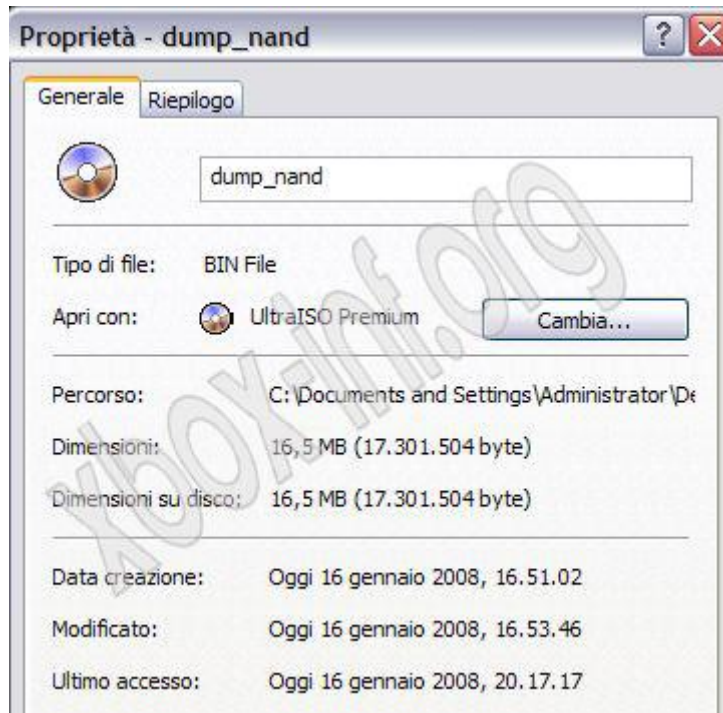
Proprietà - dump_nand

?

Generale

Riepilogo

dump_nand

Tipo di file: BIN File

Apri con: UltraISO Premium

Cambia...

Percorso: C:\Documents and Settings\Administrator\De

Dimensioni: 16,5 MB (17.301.504 byte)

Dimensioni su disco: 16,5 MB (17.301.504 byte)

Data creazione: Oggi 16 gennaio 2008, 16.51.02

Modificato: Oggi 16 gennaio 2008, 16.53.46

Ultimo accesso: Oggi 16 gennaio 2008, 20.17.17

xbox-inf.org